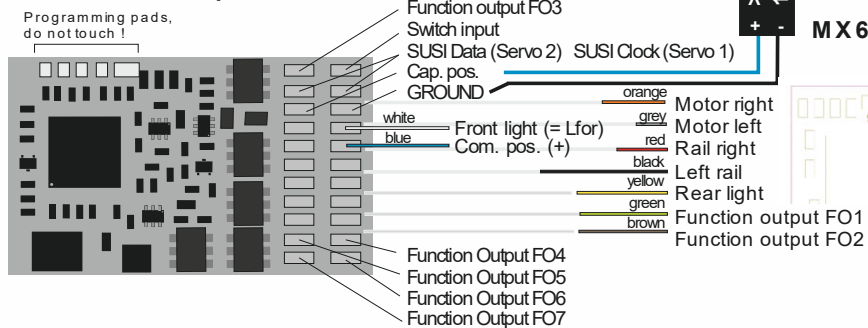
Programming pads, do not touch !

Function output FO3
Switch input
SUSI Data (Servo 2) SUSI Clock (Servo 1)
Cap. pos.
GROUND

X
+ -
MX6

orange
Motor right
grey
Motor left
red
Rail right
black
Left rail
yellow
Rear light
green
Function output FO1
brown
Function output FO2

white
Front light (= Lfor)
blue
Com. pos. (+)

Function Output FO4
Function Output FO5
Function Output FO6
Function Output FO7